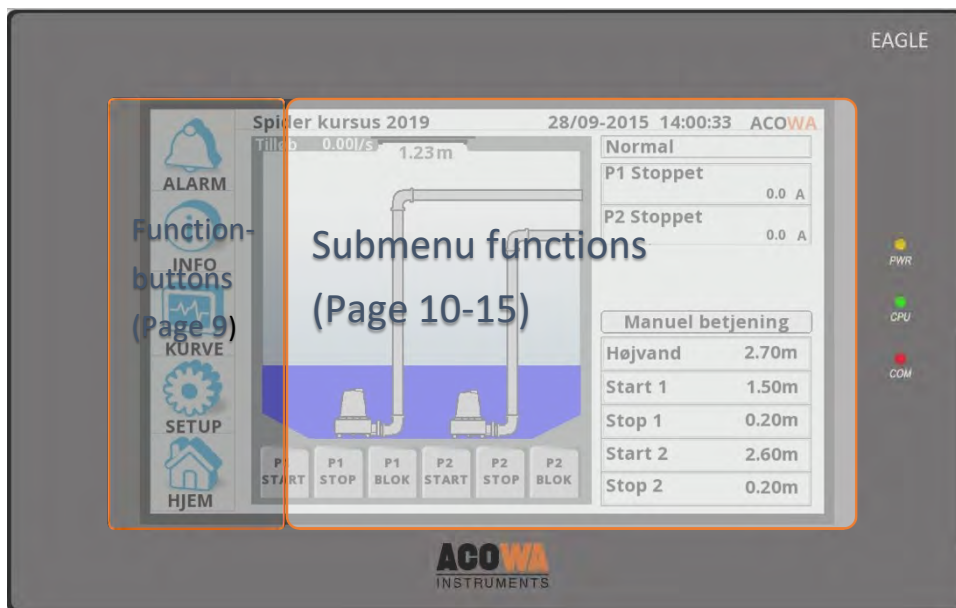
EAGLE

ALARM

INFO

KURVE

SETUP

HJEM

Function-buttons (Page 9)

Spider kursus 2019

28/09-2015 14:00:33 ACOWA

Tilløb 0.00l/s

1.23m

Submenu functions (Page 10-15)

Normal

P1 Stoppet 0.0 A

P2 Stoppet 0.0 A

Manuel betjening

| Højvand | 2.70m |
|---|---|
| Start 1 | 1.50m |
| Stop 1 | 0.20m |
| Start 2 | 2.60m |
| Stop 2 | 0.20m |

P1 START

P1 STOP

P1 BLOK

P2 START

P2 STOP

P2 BLOK

PWR

CPU

COM

ACOWA INSTRUMENTS